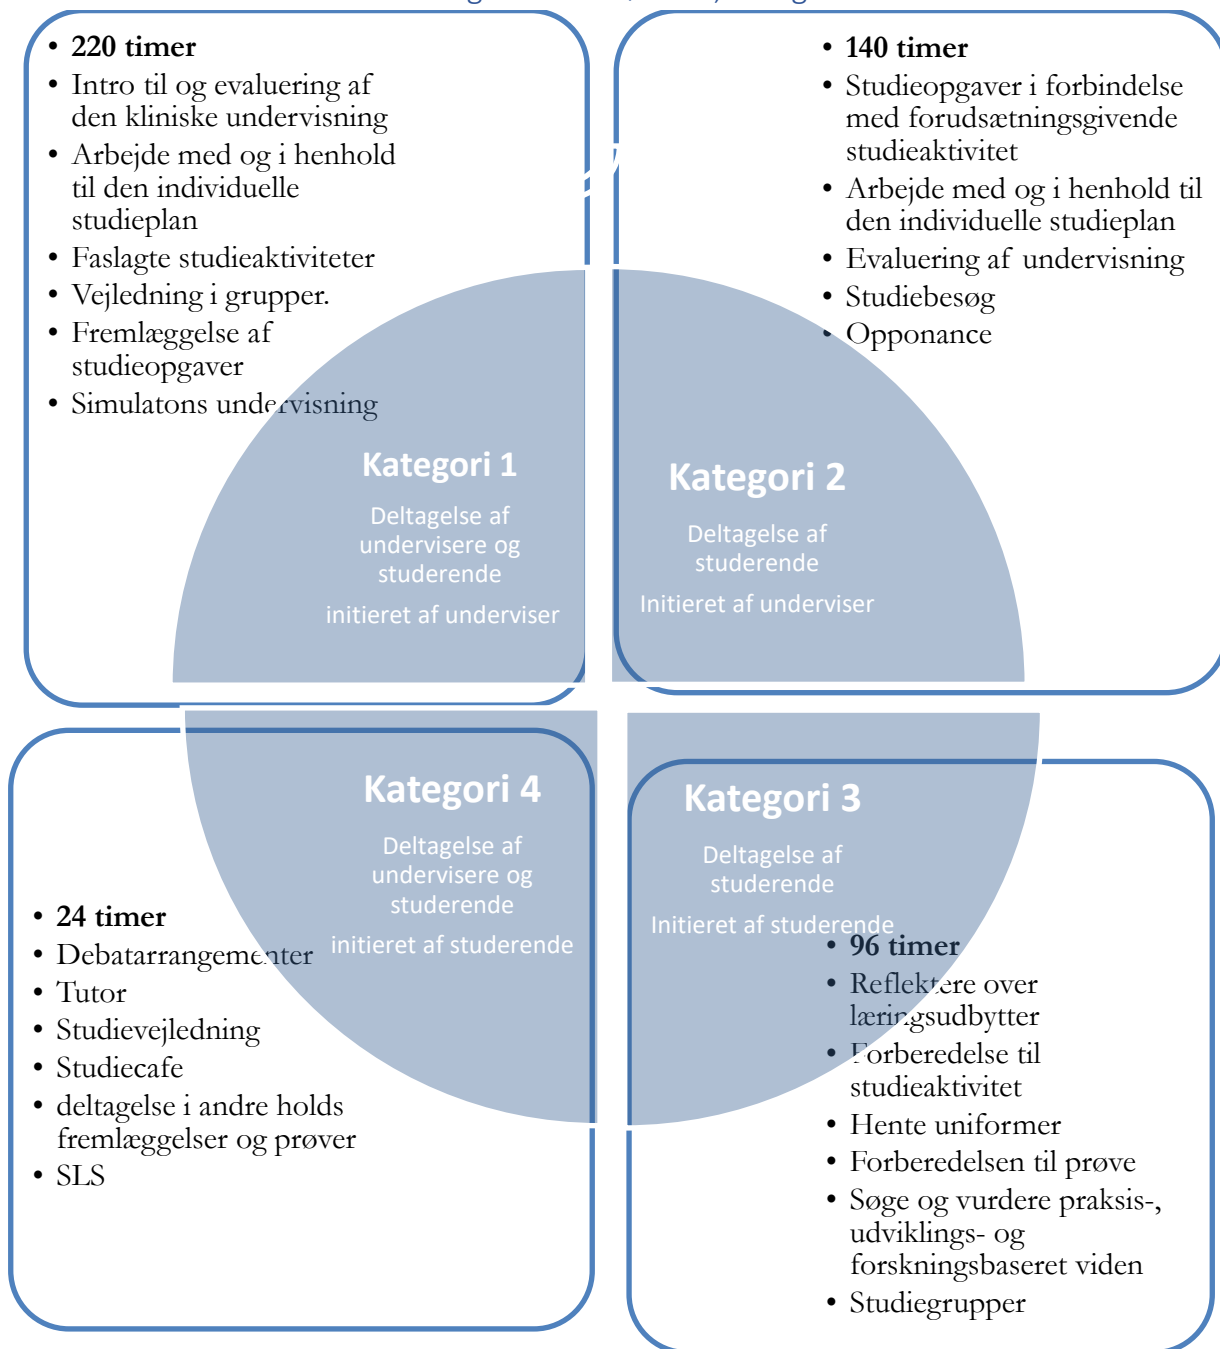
• **220 timer**
• Intro til og evaluering af den kliniske undervisning
• Arbejde med og i henhold til den individuelle studieplan
• Faslagte studieaktiviteter
• Vejledning i grupper.
• Fremlæggelse af studieopgaver
• Simulatons undervisning

• **140 timer**
• Studieopgaver i forbindelse med forudsætningsgivende studieaktivitet
• Arbejde med og i henhold til den individuelle studieplan
• Evaluering af undervisning
• Studiebesøg
• Opponance

**Kategori 1**
Deltagelse af undervisere og studerende
initieret af underviser

**Kategori 2**
Deltagelse af studerende
Initieret af underviser

**Kategori 4**
Deltagelse af undervisere og studerende
initieret af studerende

**Kategori 3**
Deltagelse af studerende
Initieret af studerende

• **24 timer**
• Debatarrangementer
• Tutor
• Studievejledning
• Studiecafe
• deltagelse i andre holds fremlæggelser og prøver
• SLS

• **96 timer**
• Reflektere over læringsudbytter
• Forberedelse til studieaktivitet
• Hente uniformer
• Forberedelsen til prøve
• Søge og vurdere praksis-, udviklings- og forskningsbaseret viden
• Studiegrupper